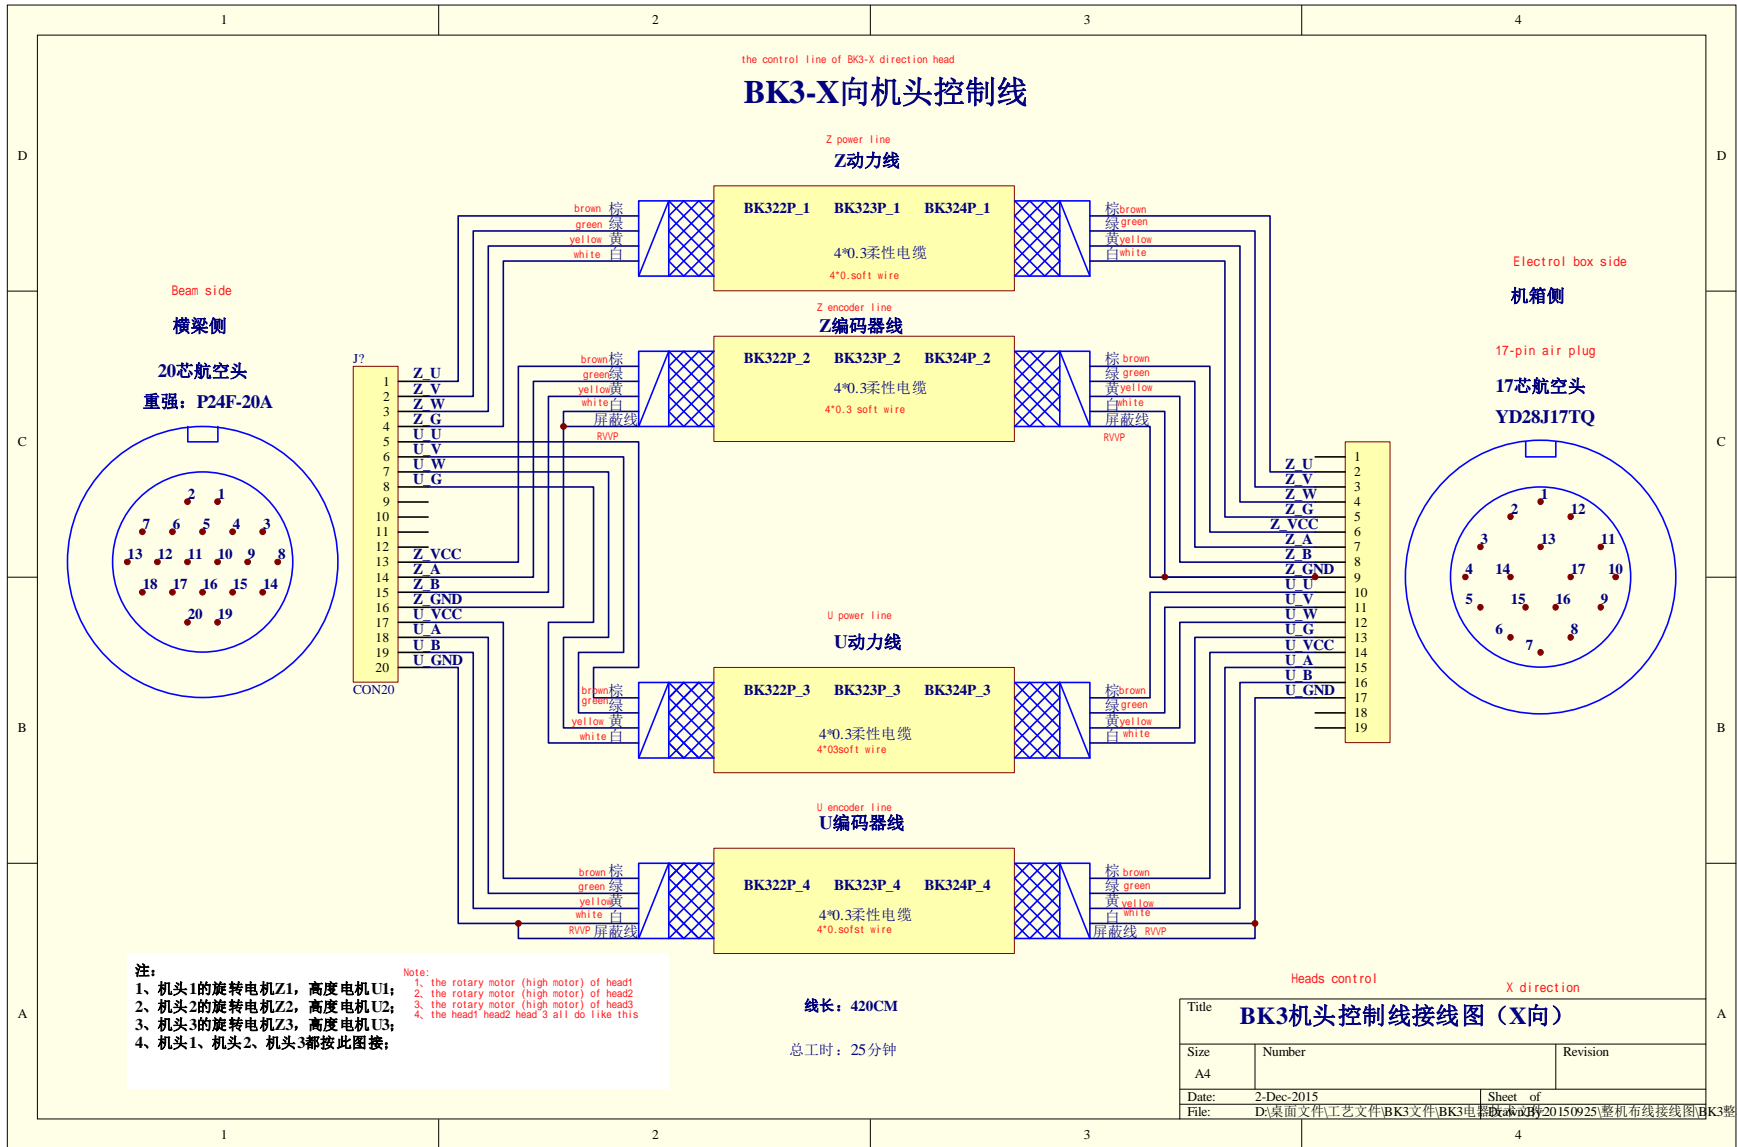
1 2 3 4

D C B A

the control line of BK3-X direction head
BK3-X向机头控制线

Z power line
Z动力线

brown 棕
green 绿
yellow 黄
white 白

BK322P_1 BK323P_1 BK324P_1
4*0.3柔性电缆
4*0.soft wire

棕brown
绿green
黄yellow
白white

Z encoder line
Z编码器线

brown棕
green绿
yellow黄
white白
屏蔽线
RVVP

BK322P_2 BK323P_2 BK324P_2
4*0.3柔性电缆
4*0.3 soft wire

棕 brown
绿 green
黄yellow
白white
屏蔽线
RVVP

Beam side
横梁侧
20芯航空头
重强：P24F-20A

J?
1 Z_U
2 Z_V
3 Z_W
4 Z_G
5 U_U
6 U_V
7 U_W
8 U_G
9
10
11
12 Z_VCC
13 Z_A
14 Z_B
15 Z_GND
16 U_VCC
17 U_A
18 U_B
19 U_GND
20
CON20

2 1
7 6 5 4 3
13 12 11 10 9 8
18 17 16 15 14
20 19

Electrol box side
机箱侧
17-pin air plug
17芯航空头
YD28J17TQ

Z_U 1
Z_V 2
Z_W 3
Z_G 4
Z_VCC 5
Z_A 6
Z_B 7
Z_GND 8
U_U 9
U_V 10
U_W 11
U_G 12
U_VCC 13
U_A 14
U_B 15
U_GND 16
17
18
19

1 2 12 3 13 11 4 14 17 10 5 15 16 9 6 8 7

U power line
U动力线

brown棕
green绿
yellow黄
white白

BK322P_3 BK323P_3 BK324P_3
4*0.3柔性电缆
4*03soft wire

棕brown
绿green
黄yellow
白 white

U encoder line
U编码器线

brown 棕
green 绿
yellow黄
white 白
RVVP 屏蔽线

BK322P_4 BK323P_4 BK324P_4
4*0.3柔性电缆
4*0.sofst wire

棕 brown
绿 green
黄yellow
白 white
屏蔽线 RVVP

注：
1、机头1的旋转电机Z1，高度电机U1；
2、机头2的旋转电机Z2，高度电机U2；
3、机头3的旋转电机Z3，高度电机U3；
4、机头1、机头2、机头3都按此图接；

Note:
1、the rotary motor (high motor) of head1
2、the rotary motor (high motor) of head2
3、the rotary motor (high motor) of head3
4、the head1 head2 head 3 all do like this

线长：420CM
总工时：25分钟

Heads control
X direction
Title
BK3机头控制线接线图（X向）
Size A4
Number
Revision
Date: 2-Dec-2015
Sheet of
File: D:\桌面文件\工艺文件\BK3文件\BK3电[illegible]Drawn By20150925\整机布线接线图\BK3整

1 2 3 4